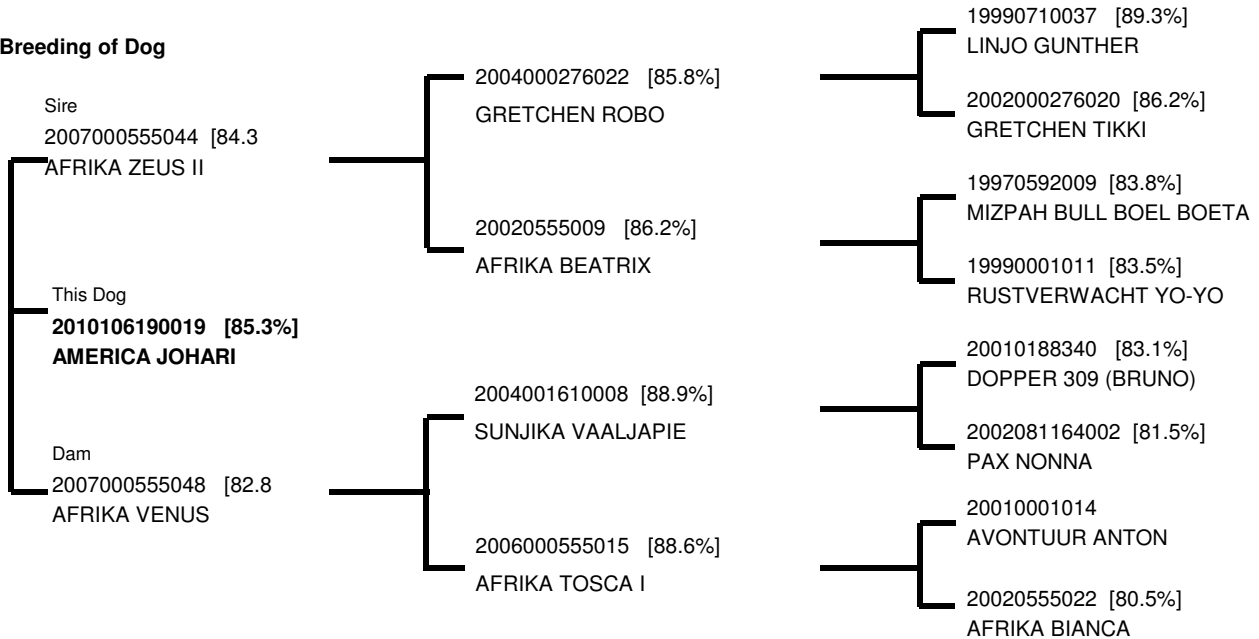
Breeding of Dog

Sire
2007000555044 [84.3
AFRIKA ZEUS II

This Dog
**2010106190019 [85.3%]**
**AMERICA JOHARI**

Dam
2007000555048 [82.8
AFRIKA VENUS

2004000276022 [85.8%]
GRETCHEN ROBO

20020555009 [86.2%]
AFRIKA BEATRIX

2004001610008 [88.9%]
SUNJIKA VAALJAPIE

2006000555015 [88.6%]
AFRIKA TOSCA I

19990710037 [89.3%]
LINJO GUNTHER

2002000276020 [86.2%]
GRETCHEN TIKKI

19970592009 [83.8%]
MIZPAH BULL BOEL BOETA

19990001011 [83.5%]
RUSTVERWACHT YO-YO

20010188340 [83.1%]
DOPPER 309 (BRUNO)

2002081164002 [81.5%]
PAX NONNA

20010001014
AVONTUUR ANTON

20020555022 [80.5%]
AFRIKA BIANCA